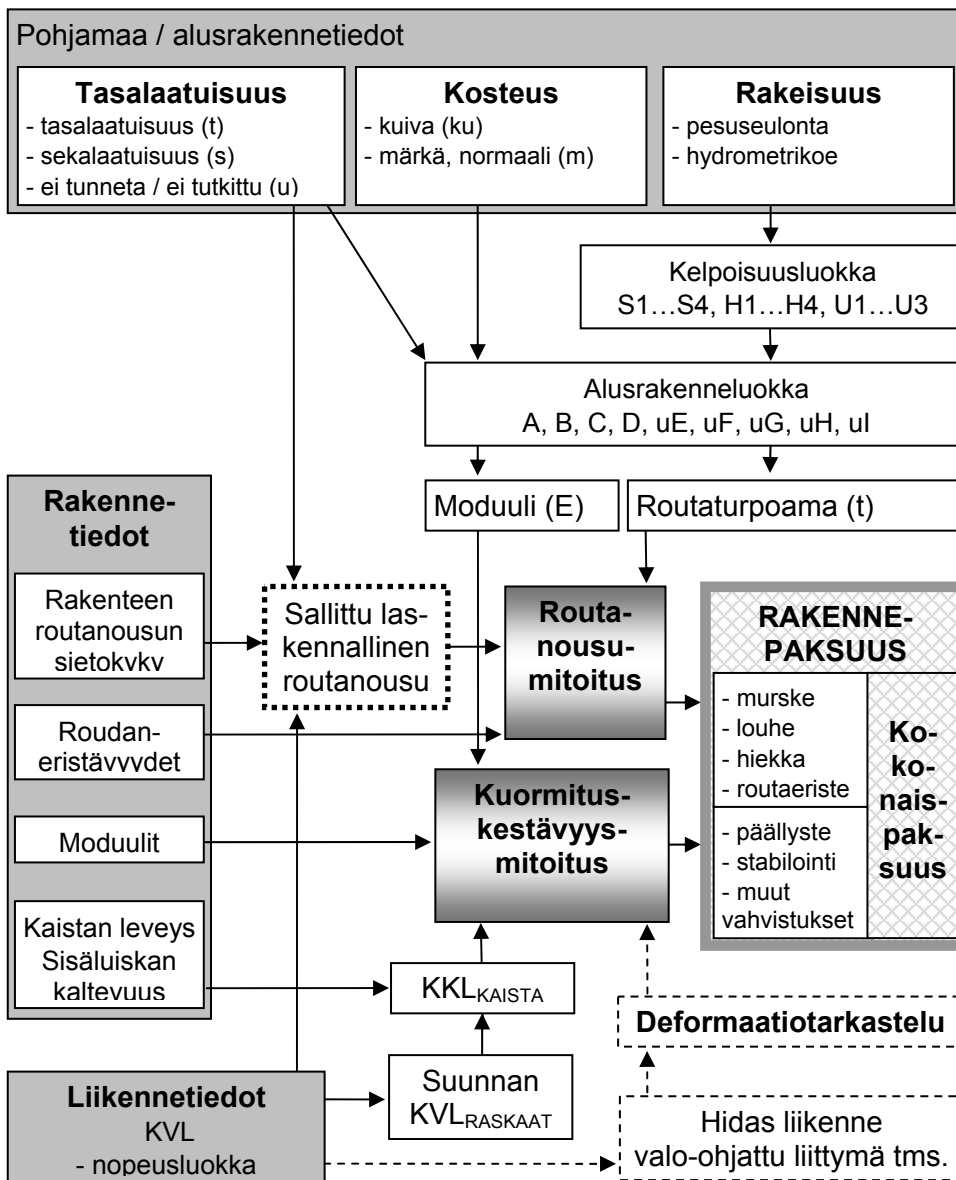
Pohjamaa / alusrakennetiedot

**Tasalaatuisuus**
- tasalaatuisuus (t)
- sekalaatuisuus (s)
- ei tunneta / ei tutkittu (u)

**Kosteus**
- kuiva (ku)
- märkä, normaali (m)

**Rakeisuus**
- pesuseulonta
- hydrometrikoe

Kelpoisuusluokka
S1…S4, H1…H4, U1…U3

Alusrakenneluokka
A, B, C, D, uE, uF, uG, uH, uI

Moduuli (E)

Routaturpoama (t)

**Rakennetiedot**

Rakenteen routanousun sietokyky

Roudaneristävyydet

Moduulit

Kaistan leveys
Sisäluiskan kaltevuus

Sallittu laskennallinen routanousu

**Routanousumitoitus**

**Kuormituskestävyysmitoitus**

**RAKENNEPAKSUUS**
- murske
- louhe
- hiekka
- routaeriste
- päällyste
- stabilointi
- muut vahvistukset

**Kokonaispaksuus**

$KKL_{KAISTA}$

**Deformaatiotarkastelu**

Suunnan
$KVL_{RASKAAT}$

**Liikennetiedot**
KVL
- nopeusluokka

Hidas liikenne
valo-ohjattu liittymä tms.